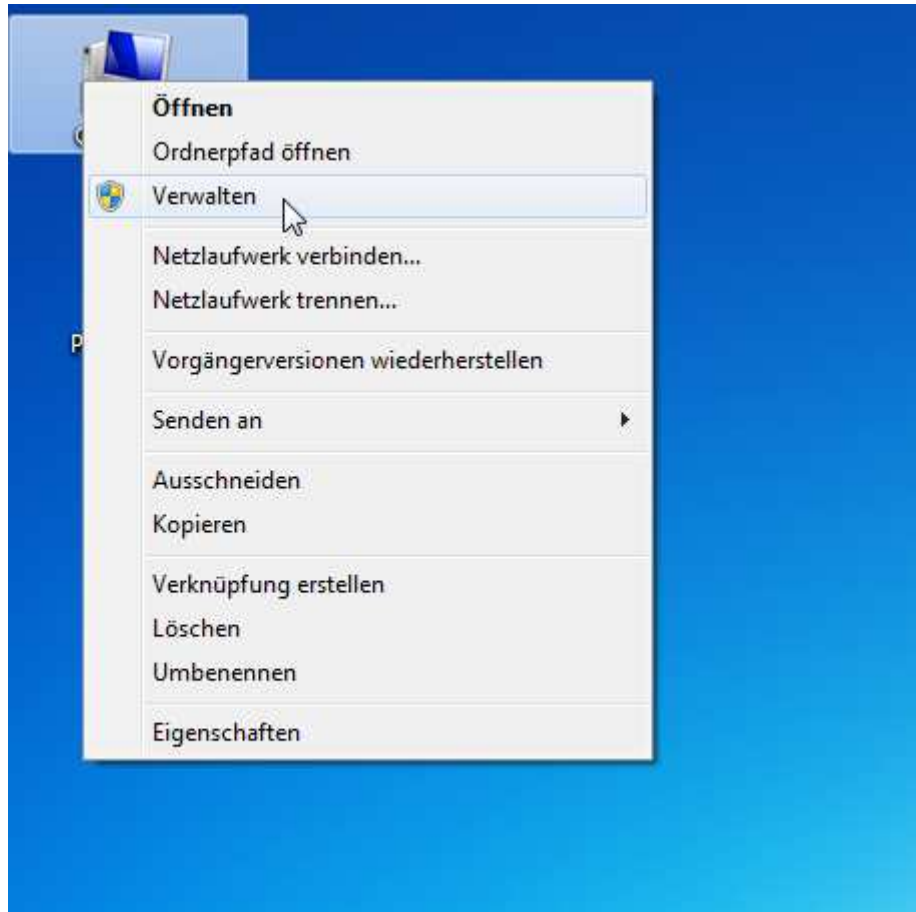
Öffnen
Ordnerpfad öffnen
Verwalten
Netzlaufwerk verbinden...
Netzlaufwerk trennen...
Vorgängerversionen wiederherstellen
Senden an
Ausschneiden
Kopieren
Verknüpfung erstellen
Löschen
Umbenennen
Eigenschaften